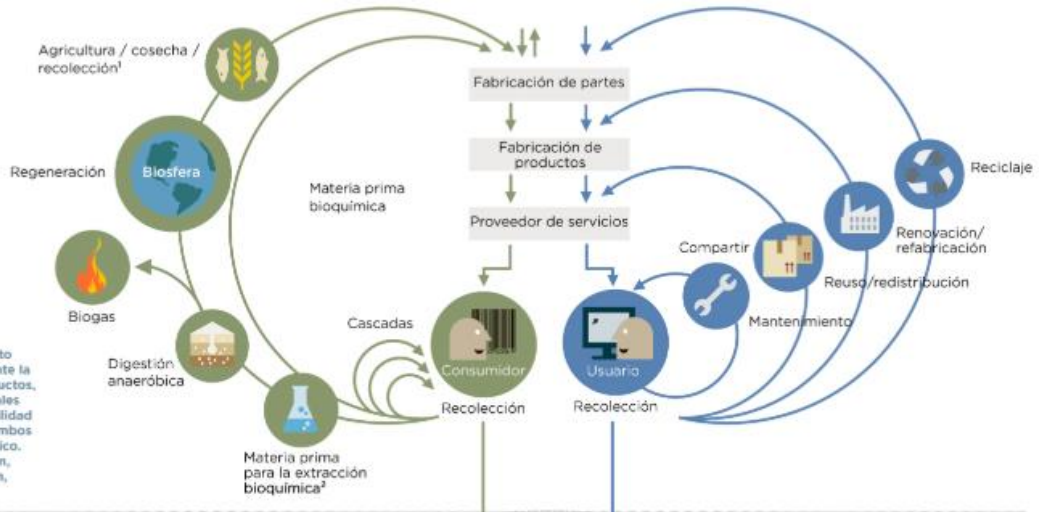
Agricultura / cosecha / recolección¹

Fabricación de partes

Fabricación de productos

Proveedor de servicios

Regeneración

Biosfera

Materia prima bioquímica

Reciclaje

Renovación/ refabricación

Compartir

Reuso/redistribución

Biogas

Cascadas

Mantenimiento

Digestión anaeróbica

Consumidor

Usuario

Recolección

Recolección

Materia prima para la extracción bioquímica²

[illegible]to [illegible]te la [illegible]uctos, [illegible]les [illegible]lidad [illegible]mbos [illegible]ico. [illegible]n, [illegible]h,